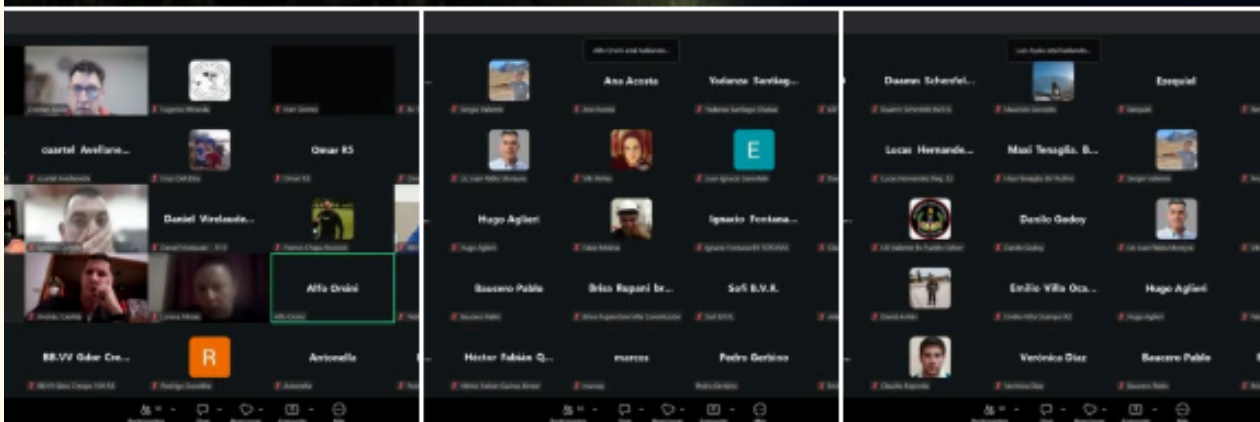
cuartel Avellane...

Omar RS

Daniel Virelaude...

Alfo Orsini

BB.VV Gdor Cre...

R

Antonella

Ana Acosta

Yadanza Santiag...

E

Hugo Aglieri

Ignacio Fontana...

Baucero Pablo

Brisa Rapani br...

Sofi B.V.R.

Héctor Fabián Q...

marcos

Pedro Gerbino

Duann Schenfel...

Ezequiel

Lucas Hernande...

Maxi Tesaglio. B...

Danilo Godoy

Emilio Villa Oca...

Hugo Aglieri

Verónica Diaz

Baucero Pablo